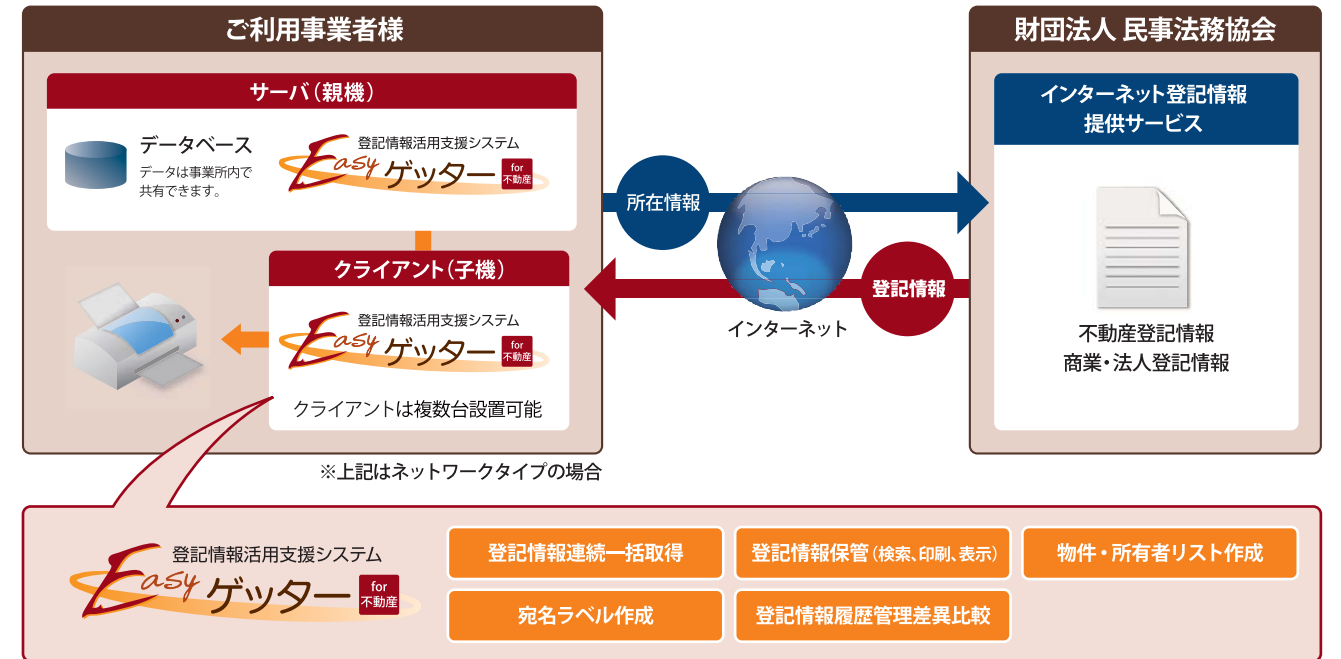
ご利用事業者様

サーバ(親機)

データベース
データは事業所内で共有できます。

登記情報活用支援システム
Easy ゲッター for 不動産

クライアント(子機)

登記情報活用支援システム
Easy ゲッター for 不動産

クライアントは複数台設置可能

所在情報

登記情報

インターネット

財団法人 民事法務協会

インターネット登記情報
提供サービス

不動産登記情報
商業・法人登記情報

※上記はネットワークタイプの場合

登記情報活用支援システム
Easy ゲッター for 不動産

登記情報連続一括取得

登記情報保管(検索、印刷、表示)

物件・所有者リスト作成

宛名ラベル作成

登記情報履歴管理差異比較